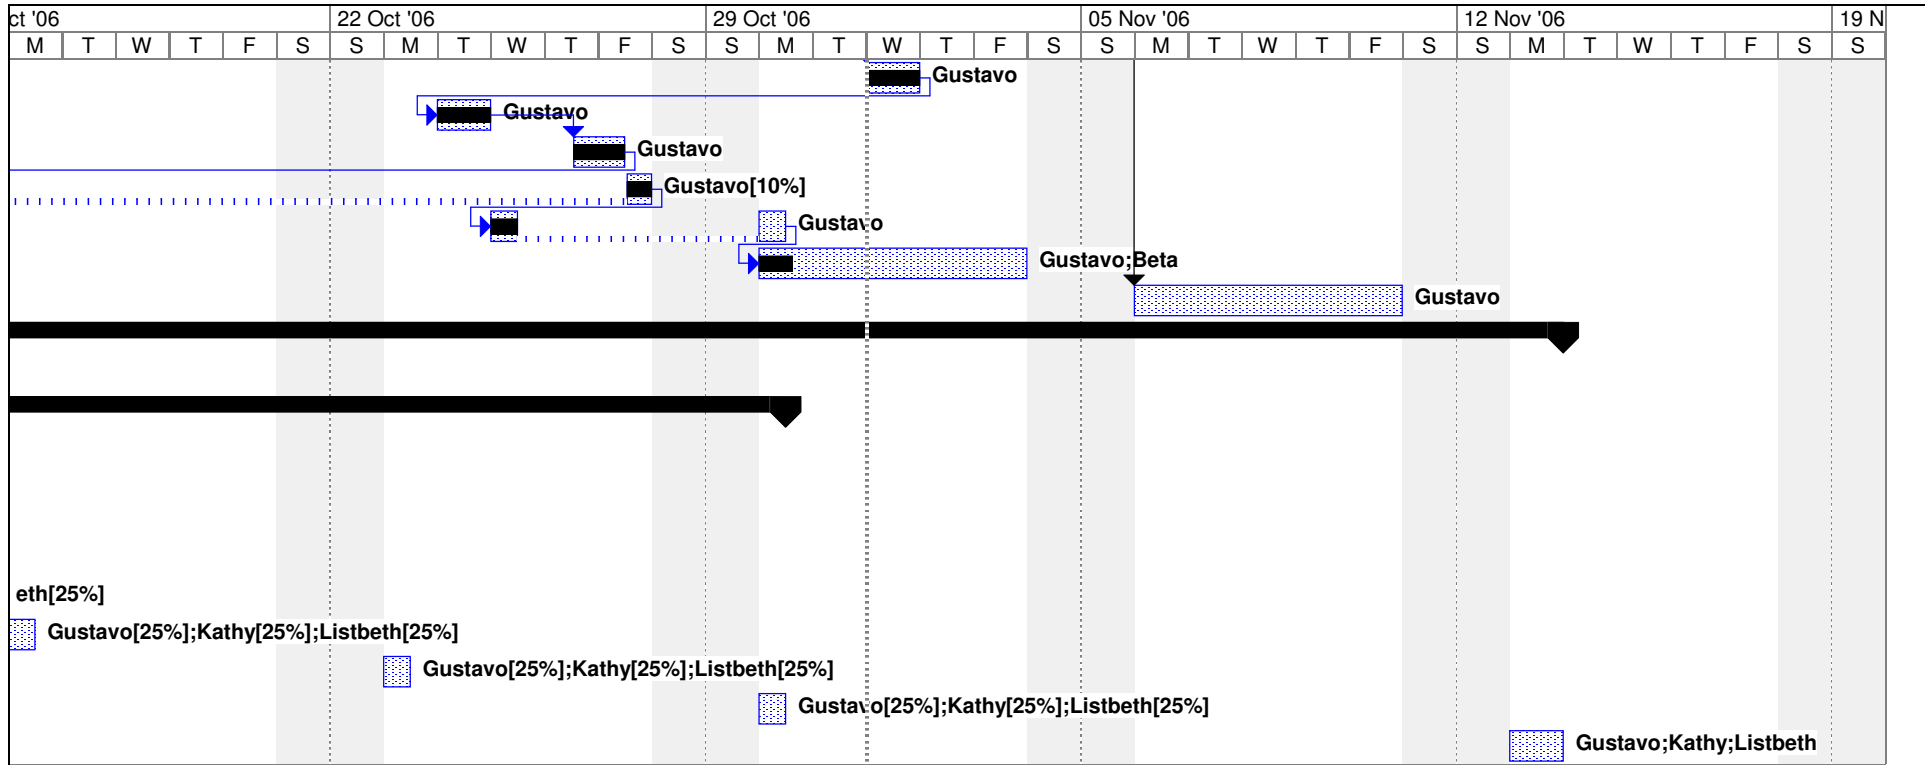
| ct '06 | | | | | | 22 Oct '06 | | | | | | | 29 Oct '06 | | | | | | | 05 Nov '06 | | | | | | | 12 Nov '06 | | | | | | | 19 N |
|---|---|---|---|---|---|---|---|---|---|---|---|---|---|---|---|---|---|---|---|---|---|---|---|---|---|---|---|---|---|---|---|---|---|---|
| M | T | W | T | F | S | S | M | T | W | T | F | S | S | M | T | W | T | F | S | S | M | T | W | T | F | S | S | M | T | W | T | F | S | S |

Gustavo

Gustavo

Gustavo

Gustavo[10%]

Gustavo

Gustavo;Beta

Gustavo

eth[25%]

Gustavo[25%];Kathy[25%];Listbeth[25%]

Gustavo[25%];Kathy[25%];Listbeth[25%]

Gustavo[25%];Kathy[25%];Listbeth[25%]

Gustavo;Kathy;Listbeth